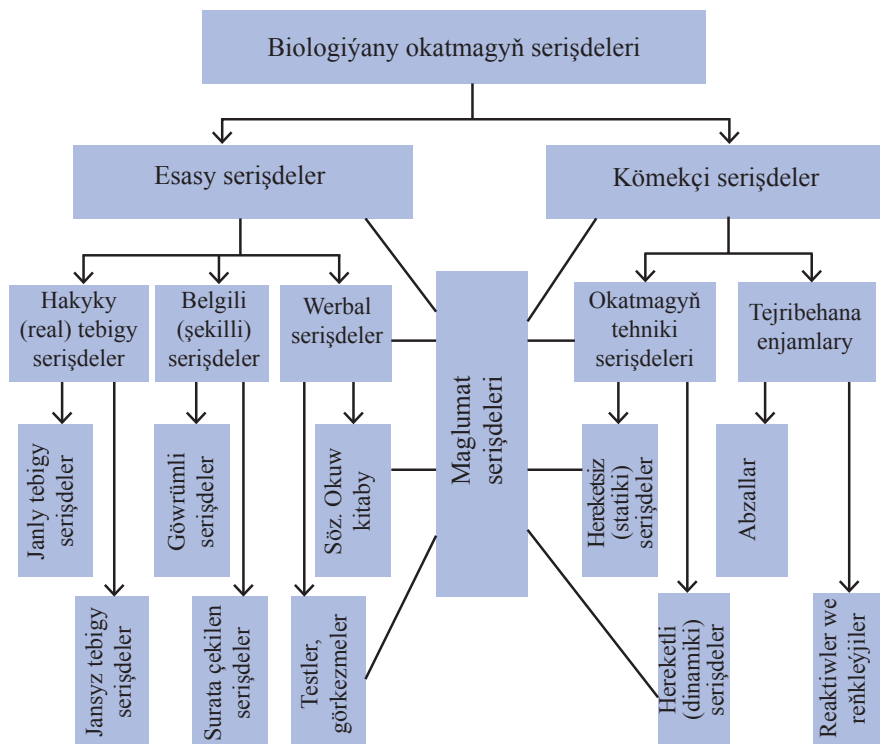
Biologiýany okatmagyň serişdeleri

Esasy serişdeler

Kömekçi serişdeler

Hakyky (real) tebigy serişdeler

Belgili (şekilli) serişdeler

Werbal serişdeler

Maglumat serişdeleri

Okatmagyň tehniki serişdeleri

Tejribehana enjamlary

Janly tebigy serişdeler

Göwrümli serişdeler

Söz. Okuw kitaby

Hereketsiz (statiki) serişdeler

Abzallar

Jansyz tebigy serişdeler

Surata çekilen serişdeler

Testler, görkezmeler

Hereketli (dinamiki) serişdeler

Reaktiwler we reňkleýjiler